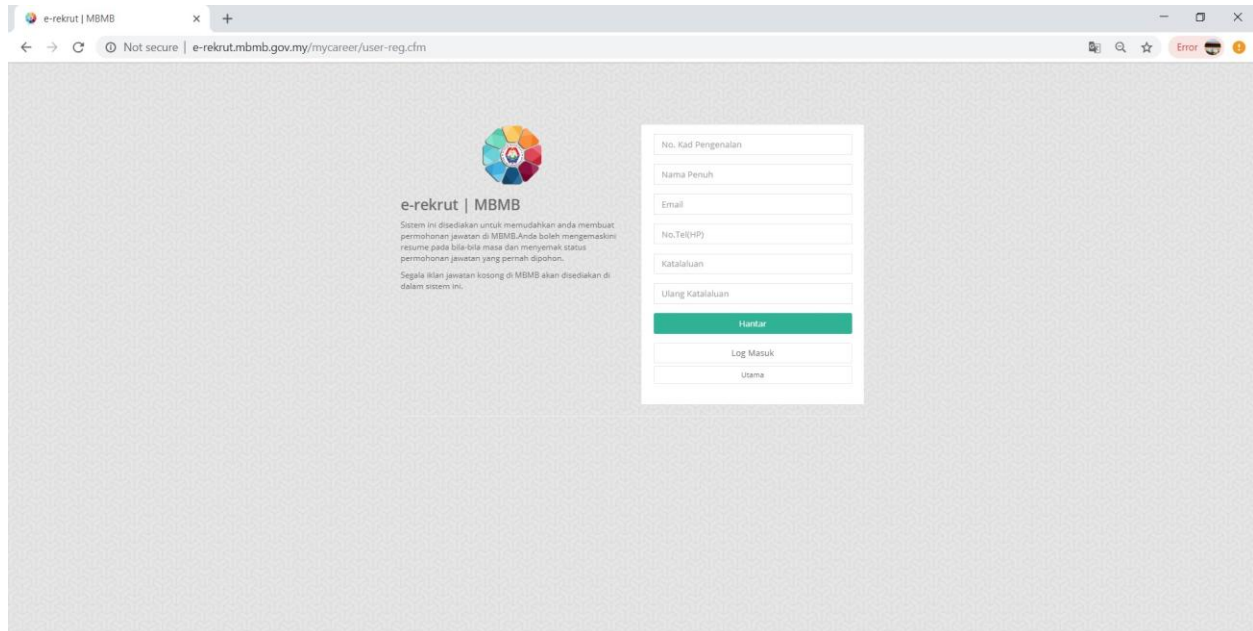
e-rekrut | MBMB ×
+

Not secure | e-rekrut.mbmb.gov.my/mycareer/user-reg.cfm

Error

e-rekrut | MBMB

Sistem ini disediakan untuk memudahkan anda membuat permohonan jawatan di MBMB.Anda boleh mengemaskini resume pada bila-bila masa dan menyemak status permohonan jawatan yang pernah dipohon.

Segala iklan jawatan kosong di MBMB akan disediakan di dalam sistem ini.

No. Kad Pengenalan

Nama Penuh

Email

No.Tel(HP)

Katalaluan

Ulang Katalaluan

Hantar

Log Masuk

Utama